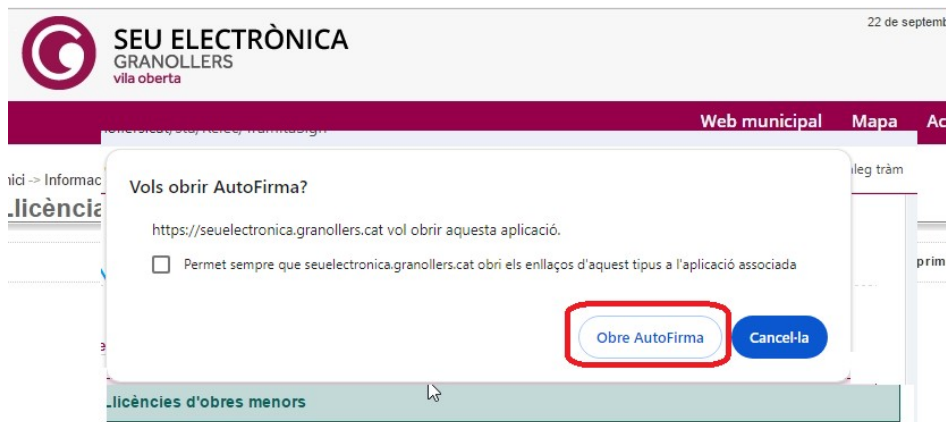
SEU ELECTRÒNICA
GRANOLLERS
vila oberta

22 de septemb

Web municipal   Mapa   Ac

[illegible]llers.cat/sta/Relec/TramitaSign

nici -> Informac

Llicència

leg tràm

prim

Vols obrir AutoFirma?

https://seuelectronica.granollers.cat vol obrir aquesta aplicació.

Permet sempre que seuelectronica.granollers.cat obri els enllaços d'aquest tipus a l'aplicació associada

Obre AutoFirma

Cancel·la

Llicències d'obres menors